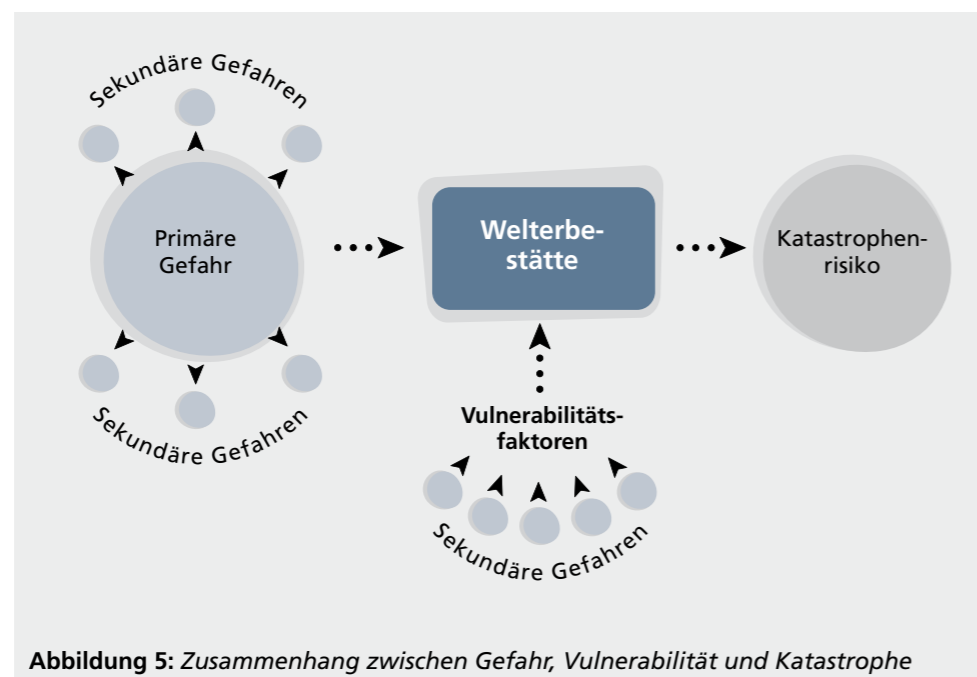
Sekundäre Gefahren

Primäre Gefahr

Sekundäre Gefahren

Welterbestätte

Katastrophenrisiko

Vulnerabilitätsfaktoren

Sekundäre Gefahren

**Abbildung 5:** *Zusammenhang zwischen Gefahr, Vulnerabilität und Katastrophe*